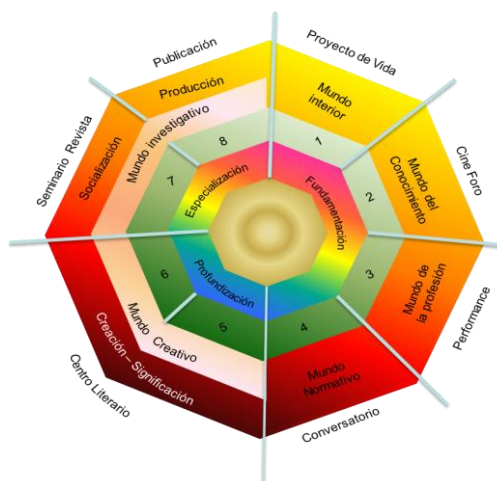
Publicación
Proyecto de Vida
Producción
Mundo interior
Seminario Revista
Mundo investigativo
Cine Foro
Socialización
8
1
Mundo del Conocimiento
7
Especialización
Fundamentación
2
3
Mundo de la profesión
6
Profundización
Performance
5
4
Mundo Creativo
Mundo Normativo
Creación – Significación
Centro Literario
Conversatorio